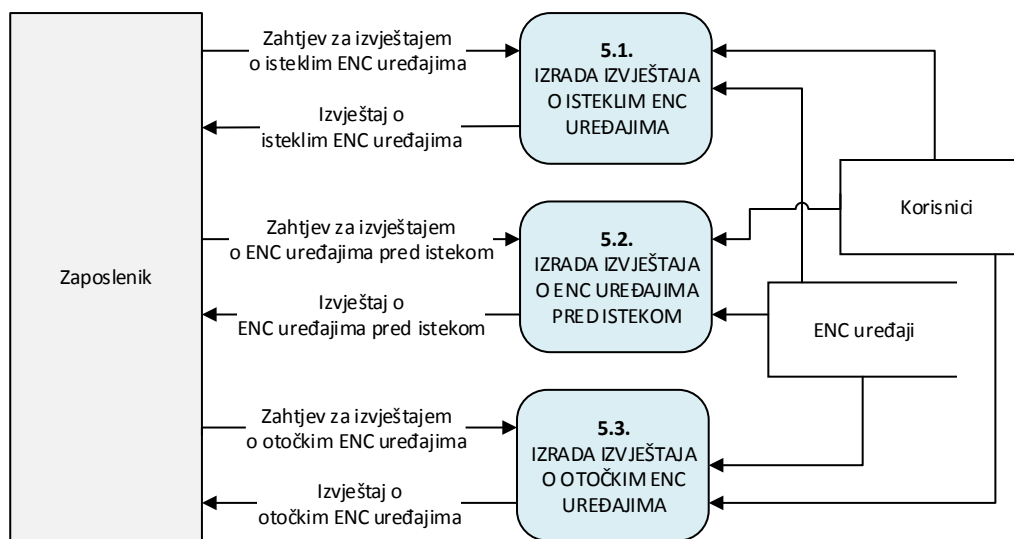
Zaposlenik

Zahtjev za izvještajem o isteklim ENC uređajima

Izvještaj o isteklim ENC uređajima

5.1.
IZRADA IZVJEŠTAJA O ISTEKLIM ENC UREĐAJIMA

Korisnici

Zahtjev za izvještajem o ENC uređajima pred istekom

Izvještaj o ENC uređajima pred istekom

5.2.
IZRADA IZVJEŠTAJA O ENC UREĐAJIMA PRED ISTEKOM

ENC uređaji

Zahtjev za izvještajem o otočkim ENC uređajima

Izvještaj o otočkim ENC uređajima

5.3.
IZRADA IZVJEŠTAJA O OTOČKIM ENC UREĐAJIMA